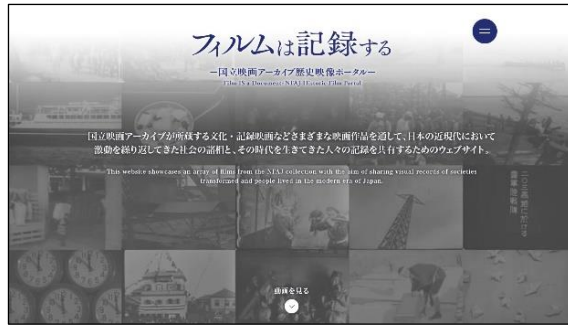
フィルムは記録する

—国立映画アーカイブ歴史映像ポータル—

Film Is a Document: NFAJ Historic Film Portal

国立映画アーカイブが所蔵する文化・記録映画などさまざまな映画作品を通して、日本の近現代において激動を繰り返してきた社会の諸相と、その時代を生きてきた人々の記録を共有するためのウェブサイト。

This website showcases an array of films from the NFAJ collection with the aim of sharing visual records of societies transformed and people lived in the modern era of Japan.

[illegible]

動画を見る